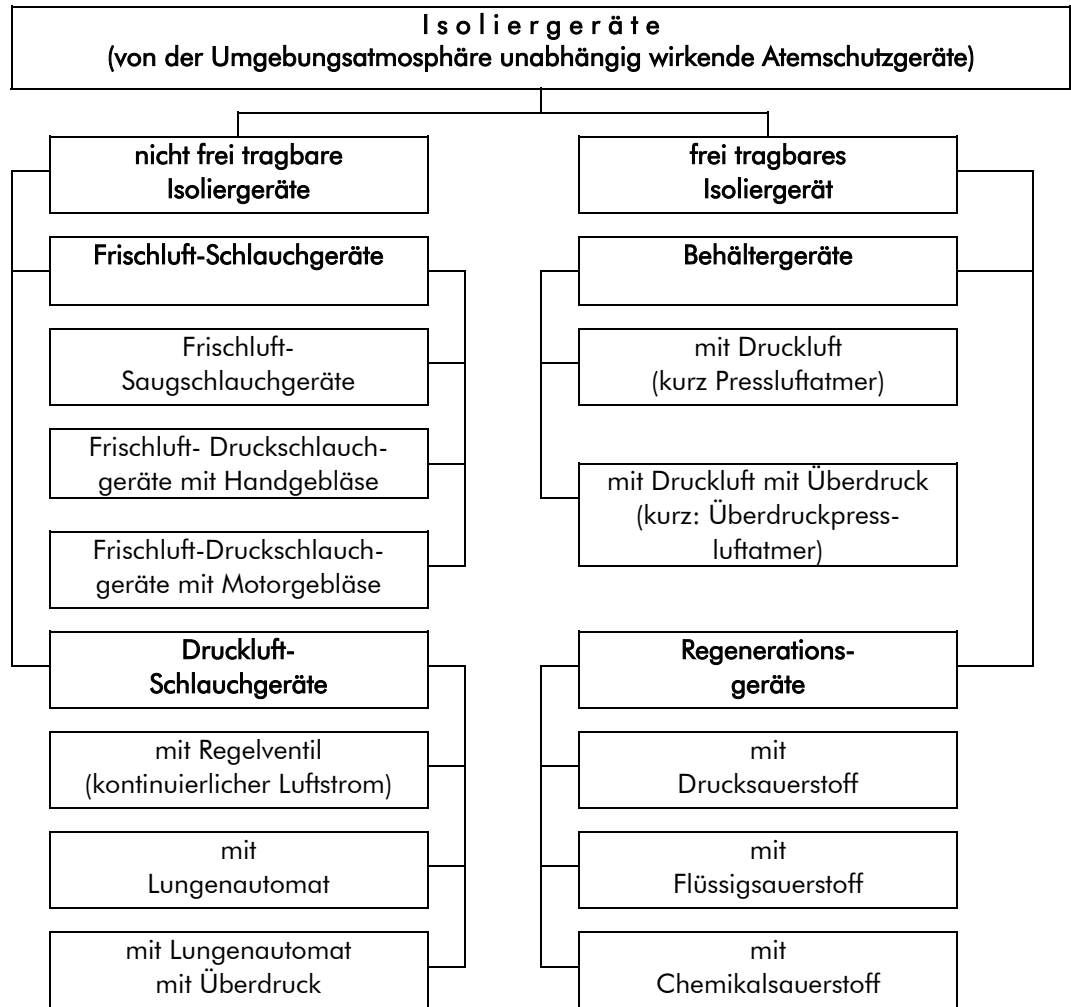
I s o l i e r g e r ä t e
(von der Umgebungsatmosphäre unabhängig wirkende Atemschutzgeräte)

nicht frei tragbare Isoliergeräte

Frischluft-Schlauchgeräte

Frischluft-Saugschlauchgeräte

Frischluft- Druckschlauchgeräte mit Handgebläse

Frischluft-Druckschlauchgeräte mit Motorgebläse

Druckluft-Schlauchgeräte

mit Regelventil (kontinuierlicher Luftstrom)

mit Lungenautomat

mit Lungenautomat mit Überdruck

frei tragbares Isoliergerät

Behältergeräte

mit Druckluft (kurz Pressluftatmer)

mit Druckluft mit Überdruck (kurz: Überdruckpressluftatmer)

Regenerationsgeräte

mit Drucksauerstoff

mit Flüssigsauerstoff

mit Chemikalsauerstoff